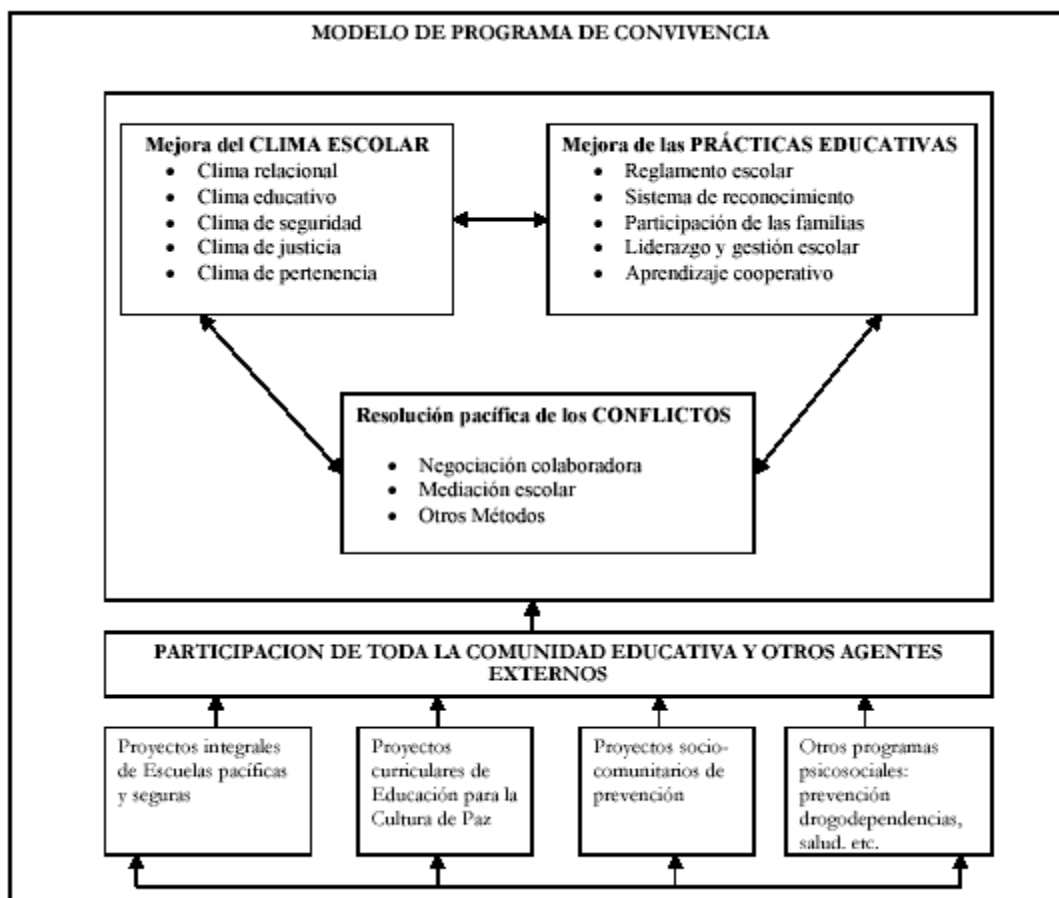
MODELO DE PROGRAMA DE CONVIVENCIA

**Mejora del CLIMA ESCOLAR**
- Clima relacional
- Clima educativo
- Clima de seguridad
- Clima de justicia
- Clima de pertenencia

**Mejora de las PRÁCTICAS EDUCATIVAS**
- Reglamento escolar
- Sistema de reconocimiento
- Participación de las familias
- Liderazgo y gestión escolar
- Aprendizaje cooperativo

**Resolución pacífica de los CONFLICTOS**
- Negociación colaboradora
- Mediación escolar
- Otros Métodos

PARTICIPACION DE TODA LA COMUNIDAD EDUCATIVA Y OTROS AGENTES EXTERNOS

Proyectos integrales de Escuelas pacíficas y seguras

Proyectos curriculares de Educación para la Cultura de Paz

Proyectos sociocomunitarios de prevención

Otros programas psicosociales: prevención drogodependencias, salud. etc.